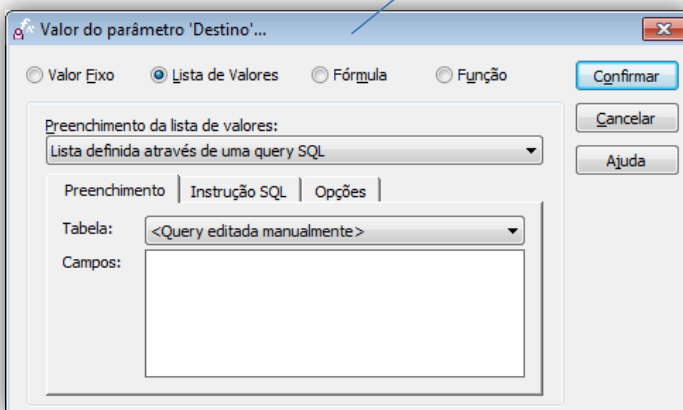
Valor do parâmetro 'Destino'...

Valor Fixo
Lista de Valores
Fórmula
Função

Confirmar
Cancelar
Ajuda

Preenchimento da lista de valores:
Lista definida através de uma query SQL

Preenchimento
Instrução SQL
Opções

Tabela:
<Query editada manualmente>
Campos: